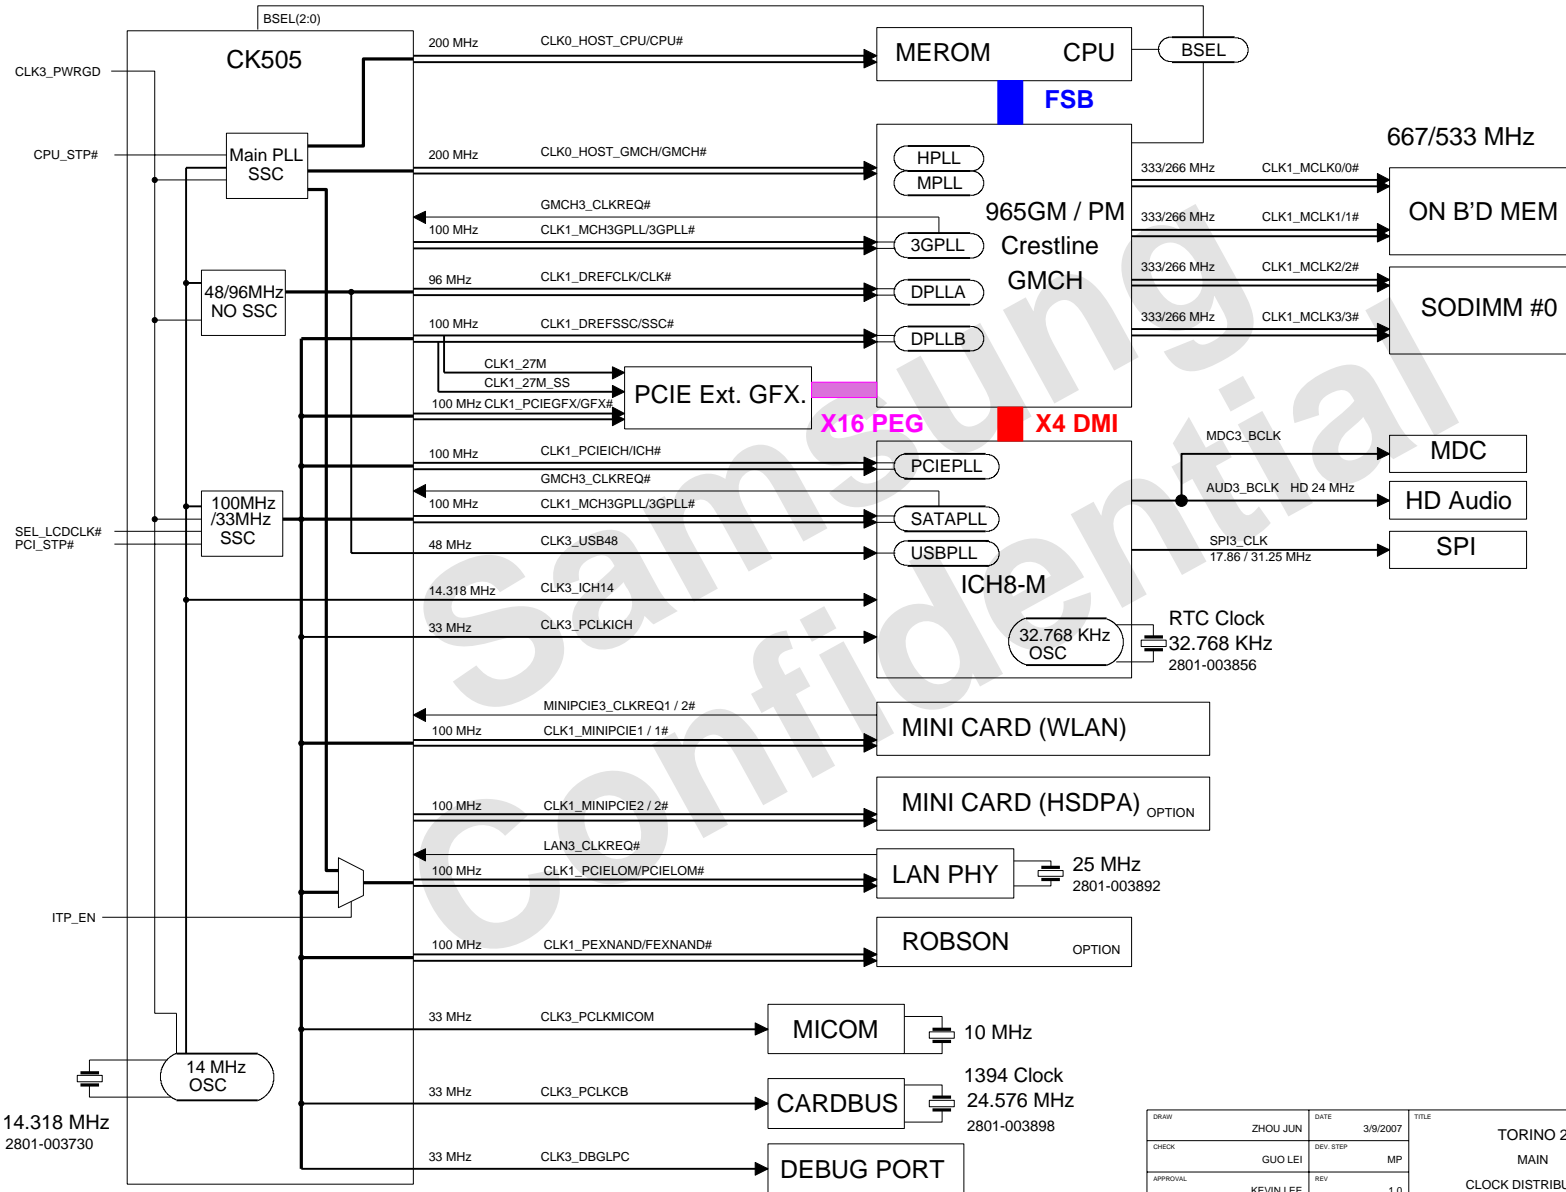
BSEL(2:0)

CK505

CLK3_PWRGD

CPU_STP#

Main PLL SSC

48/96MHz NO SSC

100MHz /33MHz SSC

SEL_LCDCLK#
PCI_STP#

ITP_EN

14 MHz OSC

14.318 MHz
2801-003730

200 MHz CLK0_HOST_CPU/CPU#

MEROM CPU

BSEL

FSB

200 MHz CLK0_HOST_GMCH/GMCH#

HPLL
MPLL

965GM / PM
Crestline
GMCH

667/533 MHz

333/266 MHz CLK1_MCLK0/0#
333/266 MHz CLK1_MCLK1/1#
333/266 MHz CLK1_MCLK2/2#
333/266 MHz CLK1_MCLK3/3#

ON B'D MEM

SODIMM #0

GMCH3_CLKREQ#
100 MHz CLK1_MCH3GPLL/3GPLL#

3GPLL

96 MHz CLK1_DREFCLK/CLK#

DPLLA

100 MHz CLK1_DREFSSC/SSC#

DPLLB

CLK1_27M
CLK1_27M_SS
100 MHz CLK1_PCIEGFX/GFX#

PCIE Ext. GFX.

X16 PEG

X4 DMI

100 MHz CLK1_PCIEICH/ICH#

PCIEPLL

GMCH3_CLKREQ#
100 MHz CLK1_MCH3GPLL/3GPLL#

SATAPLL

48 MHz CLK3_USB48

USBPLL

ICH8-M

14.318 MHz CLK3_ICH14

33 MHz CLK3_PCLKICH

MDC3_BCLK

MDC

AUD3_BCLK HD 24 MHz

HD Audio

SPI3_CLK
17.86 / 31.25 MHz

SPI

32.768 KHz OSC

RTC Clock
32.768 KHz
2801-003856

MINIPCIE3_CLKREQ1 / 2#
100 MHz CLK1_MINIPCIE1 / 1#

MINI CARD (WLAN)

100 MHz CLK1_MINIPCIE2 / 2#

MINI CARD (HSDPA) OPTION

LAN3_CLKREQ#
100 MHz CLK1_PCIELOM/PCIELOM#

LAN PHY

25 MHz
2801-003892

100 MHz CLK1_PEXNAND/FEXNAND#

ROBSON OPTION

33 MHz CLK3_PCLKMICOM

MICOM

10 MHz

33 MHz CLK3_PCLKCB

CARDBUS

1394 Clock
24.576 MHz
2801-003898

33 MHz CLK3_DBGLPC

DEBUG PORT

Samsung Confidential

| DRAW | ZHOU JUN | DATE | 3/9/2007 | TITLE | TORINO 2 |
|---|---|---|---|---|---|
| CHECK | GUO LEI | DEV. STEP | MP | | MAIN |
| APPROVAL | KEVIN LEE | REV | 1.0 | | CLOCK DISTRIBU |